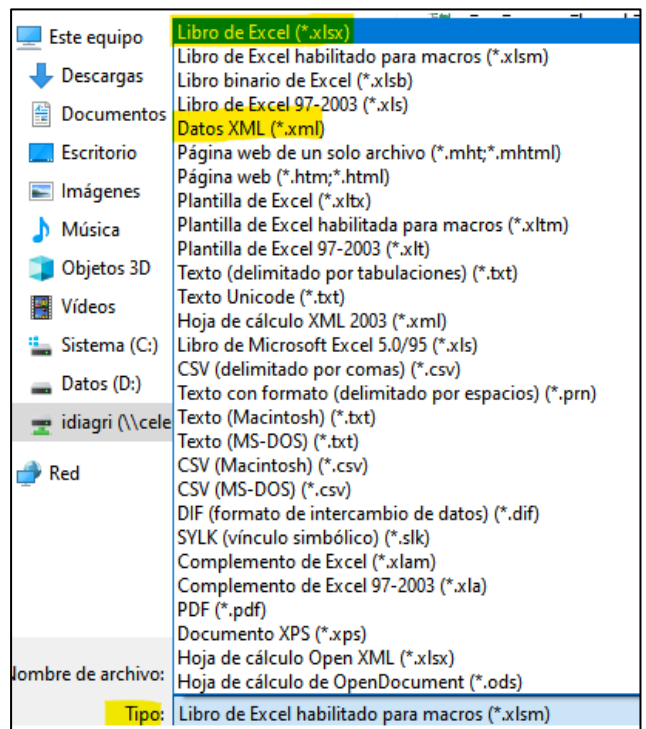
Este equipo
Descargas
Documentos
Escritorio
Imágenes
Música
Objetos 3D
Vídeos
Sistema (C:)
Datos (D:)
idiagri (\\cele
Red

Libro de Excel (*.xlsx)
Libro de Excel habilitado para macros (*.xlsm)
Libro binario de Excel (*.xlsb)
Libro de Excel 97-2003 (*.xls)
Datos XML (*.xml)
Página web de un solo archivo (*.mht;*.mhtml)
Página web (*.htm;*.html)
Plantilla de Excel (*.xltx)
Plantilla de Excel habilitada para macros (*.xltm)
Plantilla de Excel 97-2003 (*.xlt)
Texto (delimitado por tabulaciones) (*.txt)
Texto Unicode (*.txt)
Hoja de cálculo XML 2003 (*.xml)
Libro de Microsoft Excel 5.0/95 (*.xls)
CSV (delimitado por comas) (*.csv)
Texto con formato (delimitado por espacios) (*.prn)
Texto (Macintosh) (*.txt)
Texto (MS-DOS) (*.txt)
CSV (Macintosh) (*.csv)
CSV (MS-DOS) (*.csv)
DIF (formato de intercambio de datos) (*.dif)
SYLK (vínculo simbólico) (*.slk)
Complemento de Excel (*.xlam)
Complemento de Excel 97-2003 (*.xla)
PDF (*.pdf)
Documento XPS (*.xps)
Hoja de cálculo Open XML (*.xlsx)
Hoja de cálculo de OpenDocument (*.ods)

lombre de archivo:
Tipo: Libro de Excel habilitado para macros (*.xlsm)